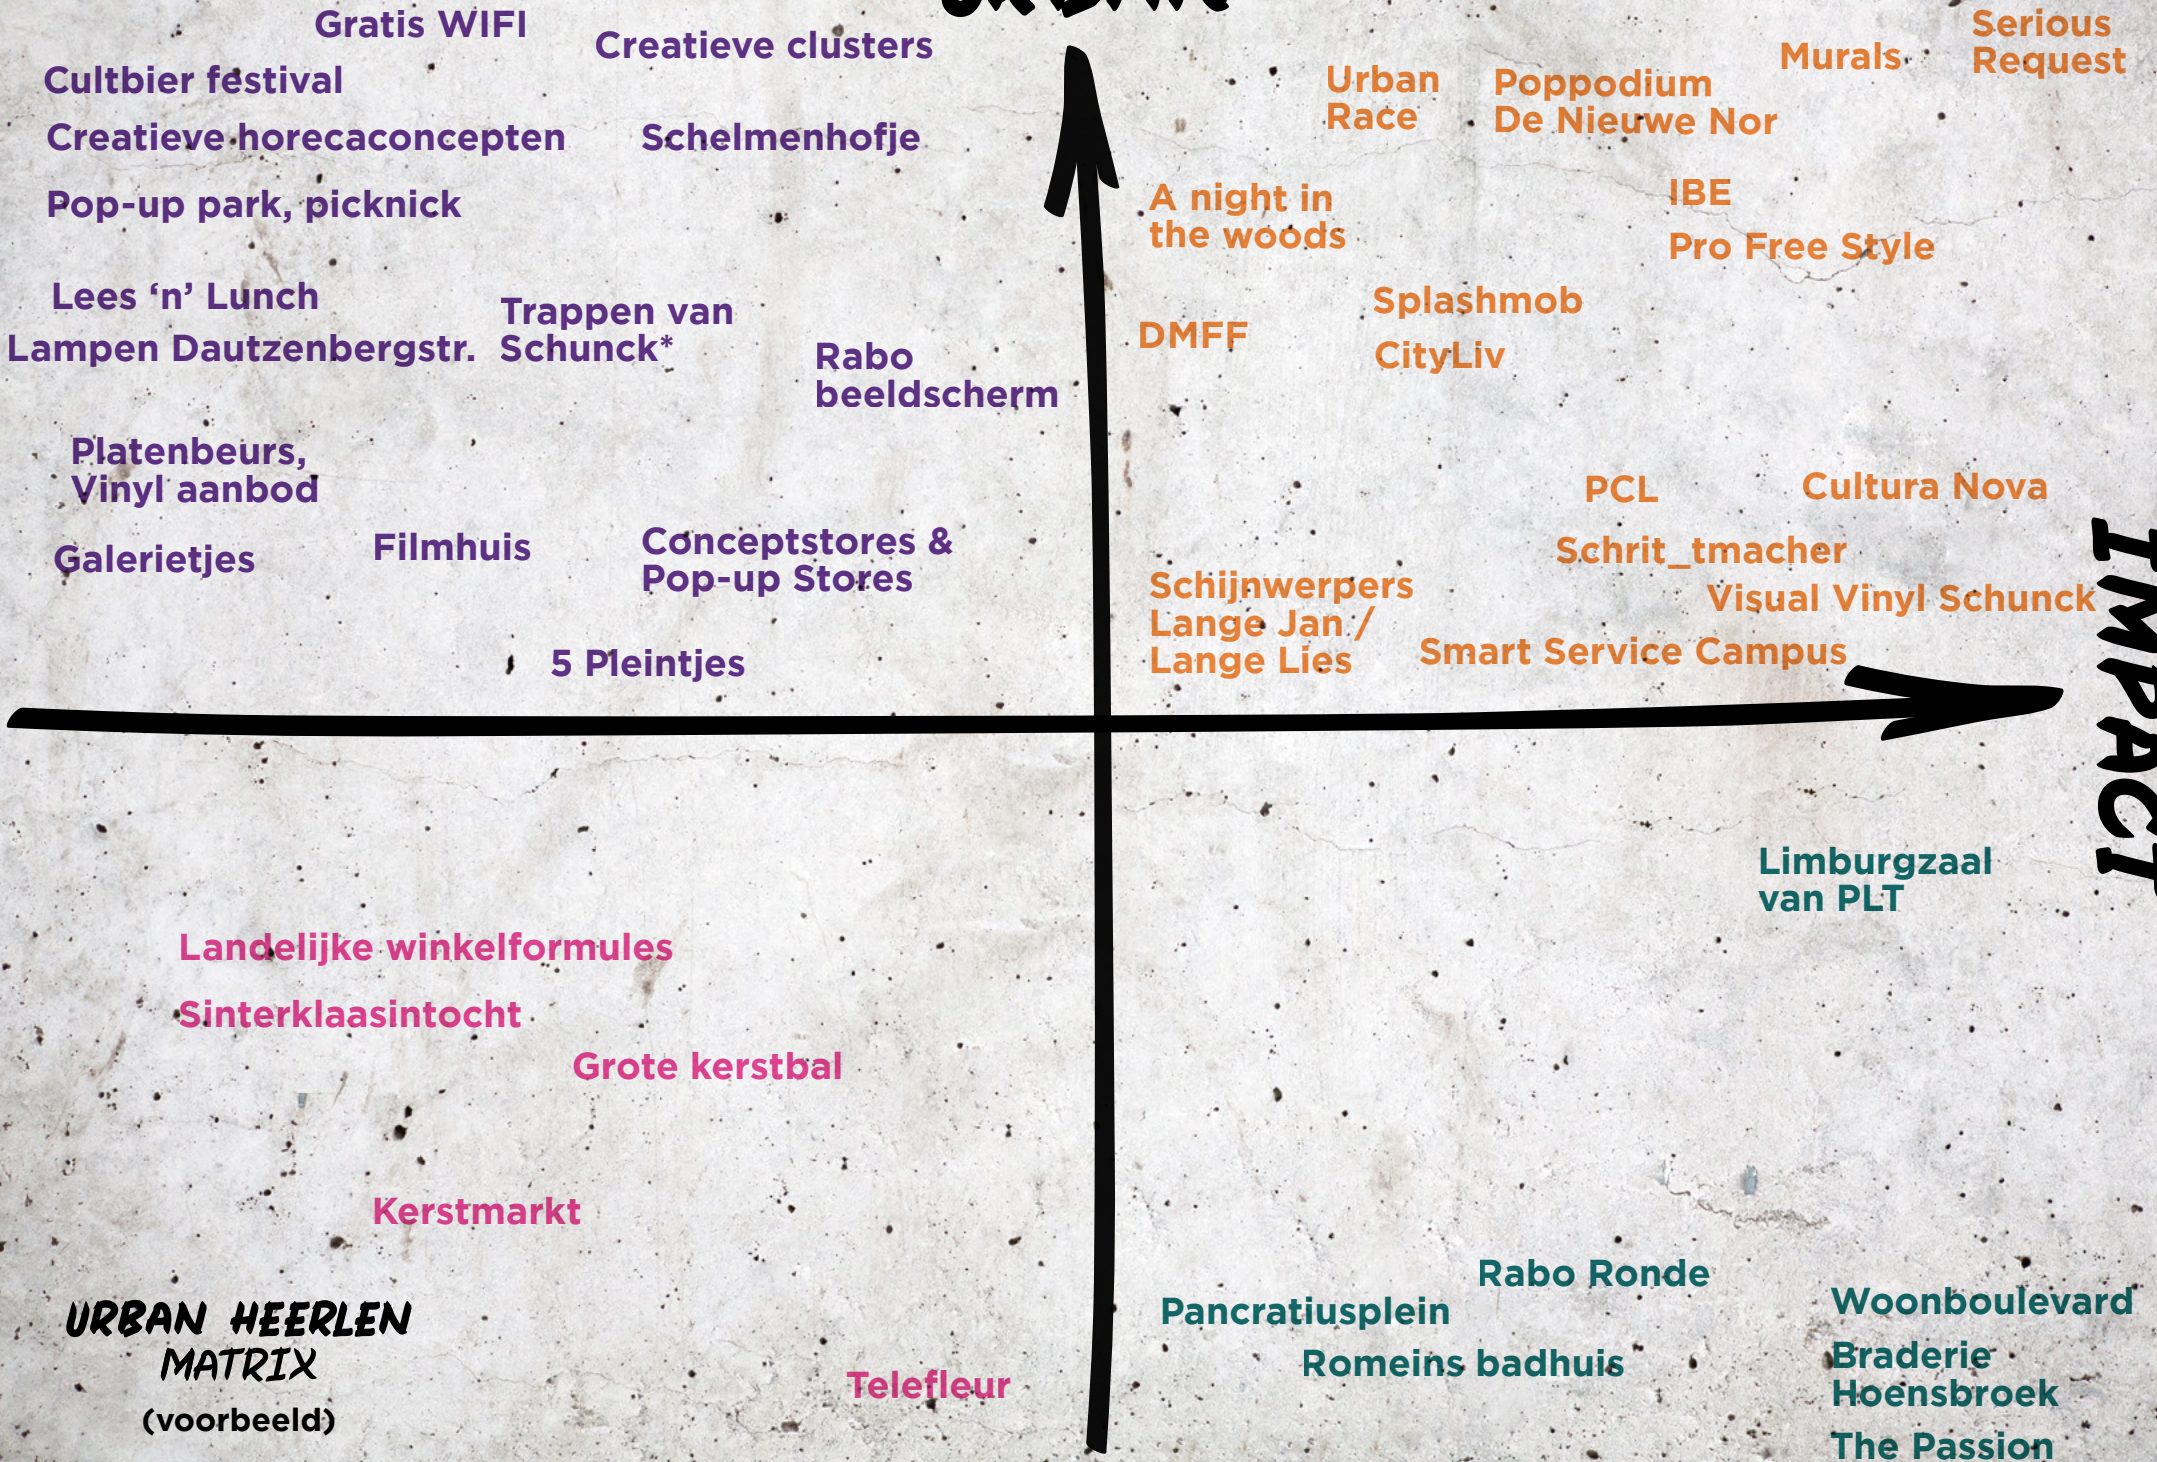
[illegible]

Gratis WIFI

Creatieve clusters

Cultbier festival

Creatieve horecaconcepten

Schelmenhofje

Pop-up park, picknick

Lees 'n' Lunch

Lampen Dautzenbergstr.

Trappen van Schunck*

Rabo beeldscherm

Platenbeurs, Vinyl aanbod

Galerietjes

Filmhuis

Conceptstores & Pop-up Stores

5 Pleintjes

Urban Race

Poppodium De Nieuwe Nor

Murals

Serious Request

A night in the woods

IBE

Pro Free Style

Splashmob

DMFF

CityLiv

PCL

Cultura Nova

Schrit_tmacher

Schijnwerpers Lange Jan / Lange Lies

Visual Vinyl Schunck

Smart Service Campus

IMPACT

Limburgzaal van PLT

Landelijke winkelformules

Sinterklaasintocht

Grote kerstbal

Kerstmarkt

Rabo Ronde

Pancratiusplein

Woonboulevard

Romeins badhuis

Braderie Hoensbroek

URBAN HEERLEN MATRIX (voorbeeld)

Telefleur

The Passion